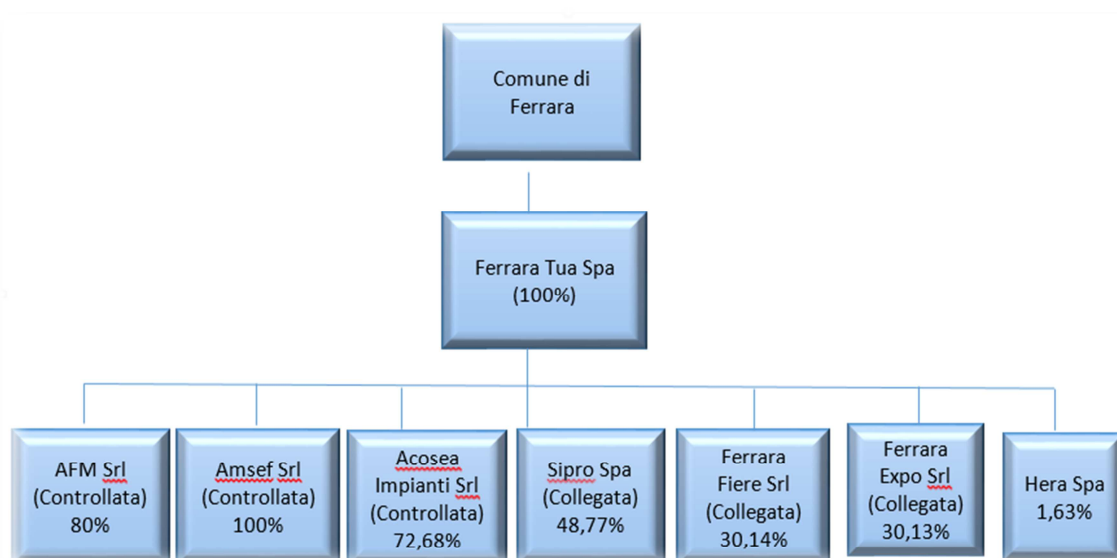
Comune di Ferrara

Ferrara Tua Spa (100%)

AFM Srl (Controllata) 80%

Amsef Srl (Controllata) 100%

Acosea Impianti Srl (Controllata) 72,68%

Sipro Spa (Collegata) 48,77%

Ferrara Fiere Srl (Collegata) 30,14%

Ferrara Expo Srl (Collegata) 30,13%

Hera Spa 1,63%